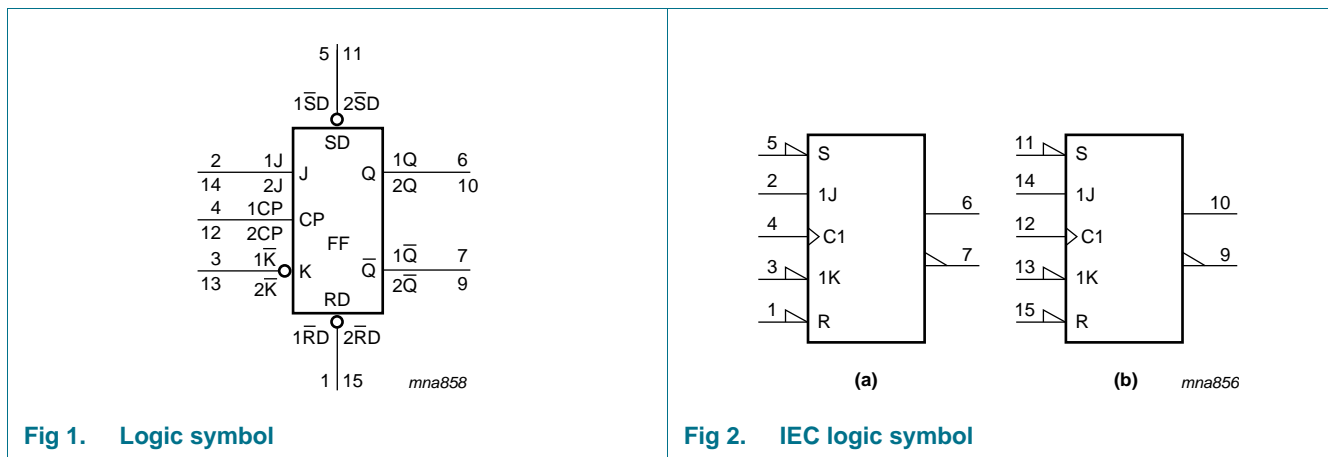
5 11
$1\overline{S}D$ $2\overline{S}D$
SD
2 1J
14 2J
J
Q
1Q 6
2Q 10
4 1CP
12 2CP
CP
FF
3 $1\overline{K}$
13 $2\overline{K}$
K
$\overline{Q}$
$1\overline{Q}$ 7
$2\overline{Q}$ 9
RD
$1\overline{R}D$ $2\overline{R}D$
1 15
mna858

Fig 1. Logic symbol

5 S
2 1J
4 C1
3 1K
1 R
6
7
(a)

11 S
14 1J
12 C1
13 1K
15 R
10
9
(b)
mna856

Fig 2. IEC logic symbol